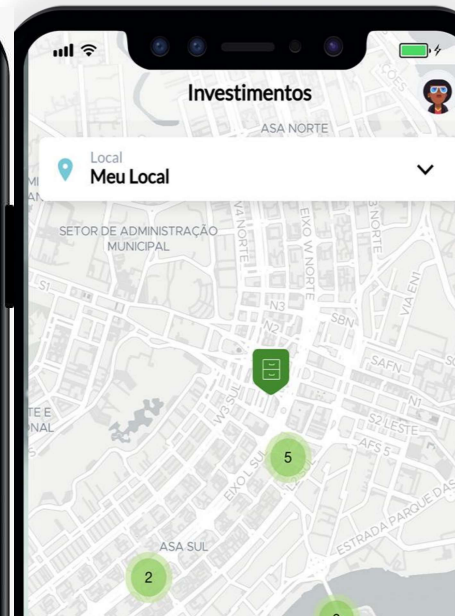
Investimentos

ASA NORTE

Local
Meu Local

SETOR DE ADMINISTRAÇÃO MUNICIPAL

EIXO W NORTE

W3 NORTE

S NORTE

VIA ENI

N3

N2

SBN

SAFN

S1

N1

S2 LESTE

AFS 5

W3 SUL

EIXO L SUL

5

ESTRADA PARQUE DAS

ASA SUL

2